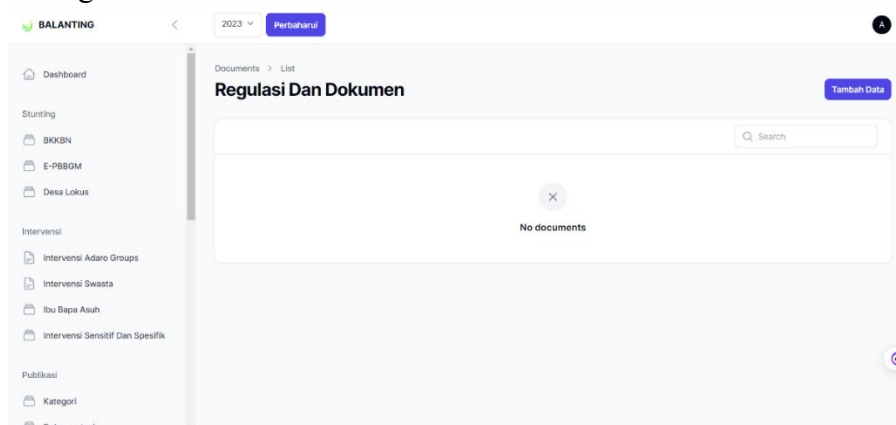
BALANTING

2023

Perbaharui

A

Dashboard

Stunting

BKKBN

E-PBBGM

Desa Lokus

Intervensi

Intervensi Adaro Groups

Intervensi Swasta

Ibu Bapa Asuh

Intervensi Sensitif Dan Spesifik

Publikasi

Kategori

Documents > List

Regulasi Dan Dokumen

Tambah Data

Search

×

No documents